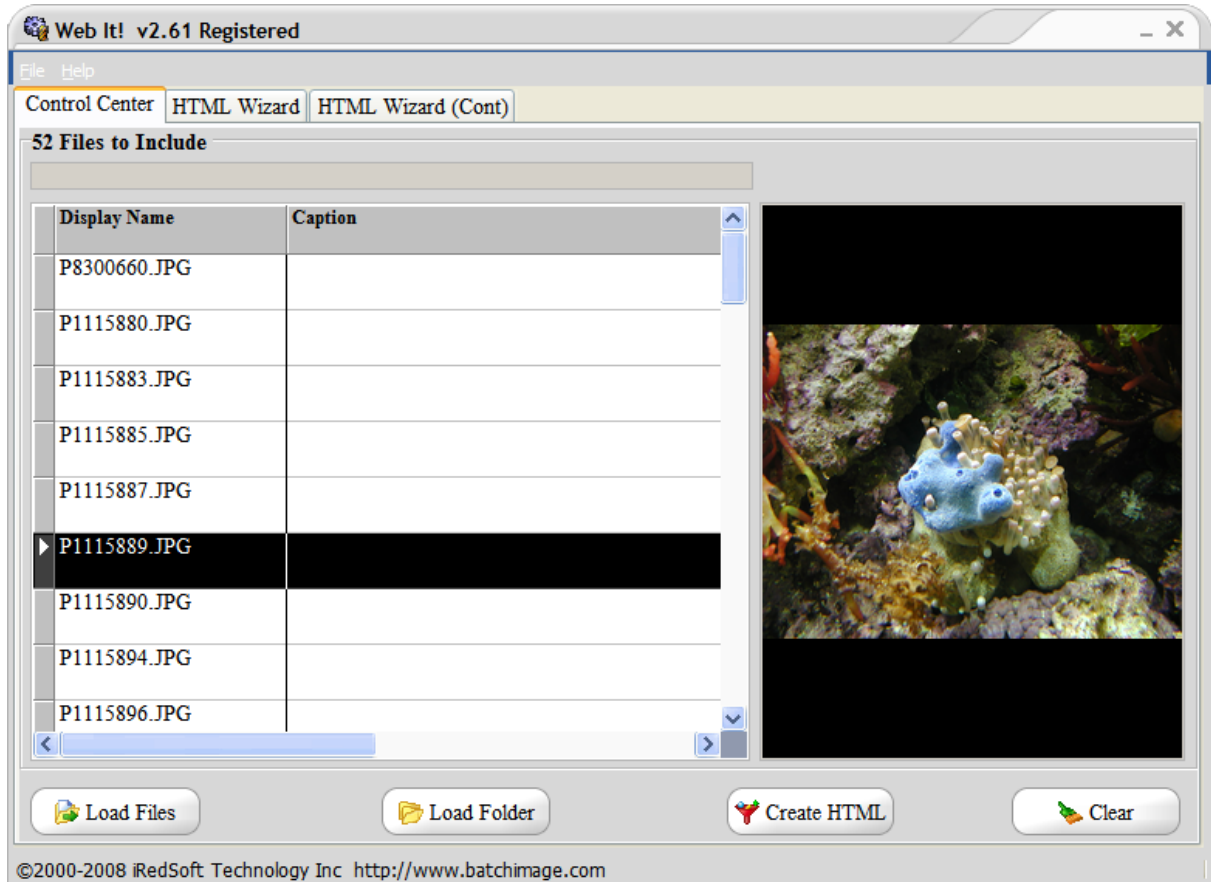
Web It! v2.61 Registered

File Help

Control Center | HTML Wizard | HTML Wizard (Cont)

52 Files to Include

| Display Name | Caption |
|---|---|
| P8300660.JPG | |
| P1115880.JPG | |
| P1115883.JPG | |
| P1115885.JPG | |
| P1115887.JPG | |
| P1115889.JPG | |
| P1115890.JPG | |
| P1115894.JPG | |
| P1115896.JPG | |

Load Files | Load Folder | Create HTML | Clear

©2000-2008 iRedSoft Technology Inc http://www.batchimage.com